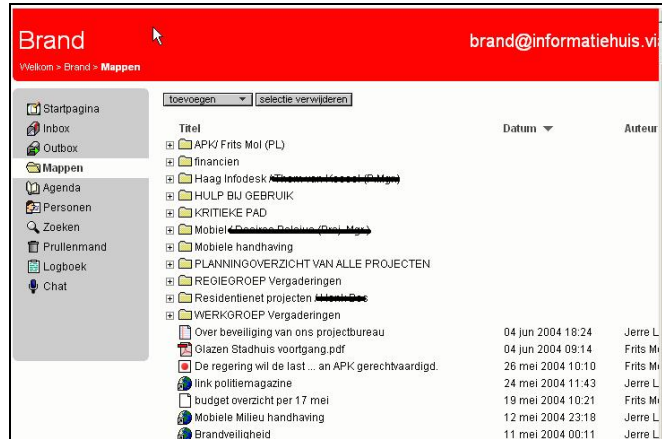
Brand

brand@informatiehuis.vi

Welkom > Brand > Mappen

Startpagina
Inbox
Outbox
Mappen
Agenda
Personen
Zoeken
Prullenmand
Logboek
Chat

toevoegen
selectie verwijderen

| Titel | Datum | Auteur |
|---|---|---|
| APK/ Frits Mol (PL) | | |
| financien | | |
| Haag Infodesk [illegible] | | |
| HULP BIJ GEBRUIK | | |
| KRITIEKE PAD | | |
| Mobiel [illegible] | | |
| Mobiele handhaving | | |
| PLANNINGOVERZICHT VAN ALLE PROJECTEN | | |
| REGIEGROEP Vergaderingen | | |
| Residentienet projecten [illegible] | | |
| WERKGROEP Vergaderingen | | |
| Over beveiliging van ons projectbureau | 04 jun 2004 18:24 | Jerre L |
| Glazen Stadhuis voortgang.pdf | 04 jun 2004 09:14 | Frits M |
| De regering wil de last ... an APK gerechtvaardigd. | 26 mei 2004 10:10 | Frits M |
| link politiemagazine | 24 mei 2004 11:43 | Jerre L |
| budget overzicht per 17 mei | 19 mei 2004 10:21 | Frits M |
| Mobiele Milieu handhaving | 12 mei 2004 23:18 | Jerre L |
| Brandveiligheid | 11 mei 2004 00:11 | Jerre L |